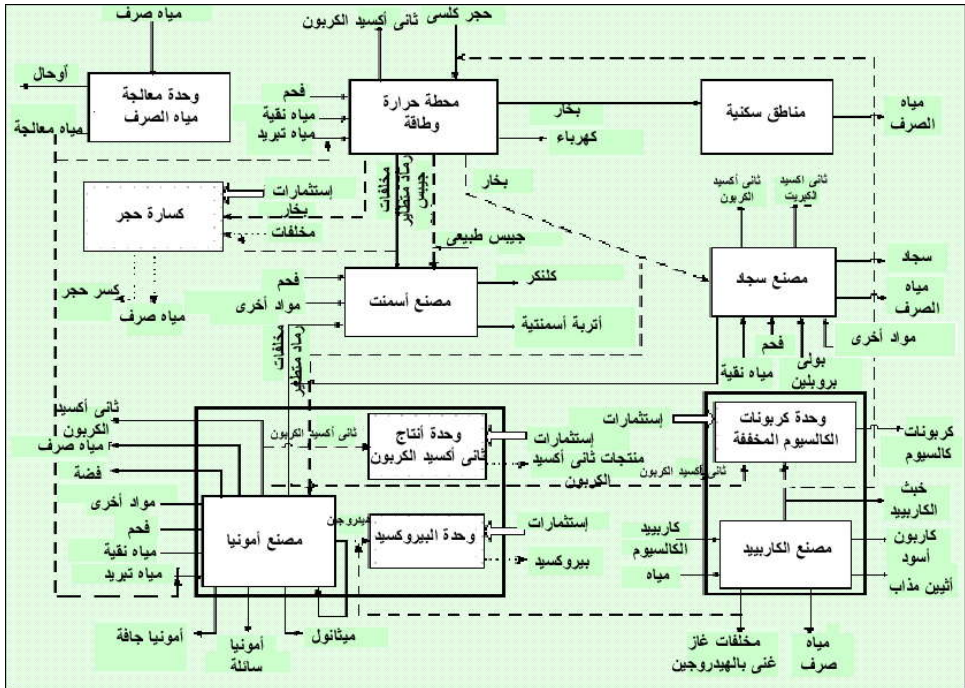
مياه صرف
ثانى أكسيد الكربون
حجر كلسى
أوحال
وحدة معالجة مياه الصرف
مياه معالجة
فحم
مياه نقية
مياه تبريد
محطة حرارة وطاقة
بخار
كهرباء
مناطق سكنية
مياه الصرف
بخار
مخلفات
رماد متطاير
جبس
إستثمارات
بخار
كسارة حجر
مخلفات
جبس طبيعي
ثانى أكسيد الكربون
ثانى اكسيد الكبريت
سجاد
مصنع سجاد
مياه الصرف
كسر حجر
مياه صرف
فحم
مواد أخرى
مصنع أسمنت
كلنكر
أتربة أسمنتية
فحم
مياه نقية
بولى بروبلين
مواد أخرى
مخلفات
رماد متطاير
ثانى أكسيد الكربون
مياه صرف
فضة
مواد أخرى
فحم
مياه نقية
مياه تبريد
ثانى أكسيد الكربون
ثانى أكسيد الكربون
وحدة أنتاج ثانى أكسيد الكربون
إستثمارات
منتجات ثانى أكسيد الكربون
إستثمارات
وحدة كربونات الكالسيوم المخففة
كربونات كالسيوم
ثانى أكسيد الكربون
خبث الكاربيد
هيدروجين
مصنع أمونيا
وحدة البيروكسيد
إستثمارات
بيروكسيد
كاربيد الكالسيوم
مياه
مصنع الكاربيد
كاربون أسود
أثيين مذاب
أمونيا جافة
أمونيا سائلة
ميثانول
مخلفات غاز غنى بالهيدروجين
مياه صرف